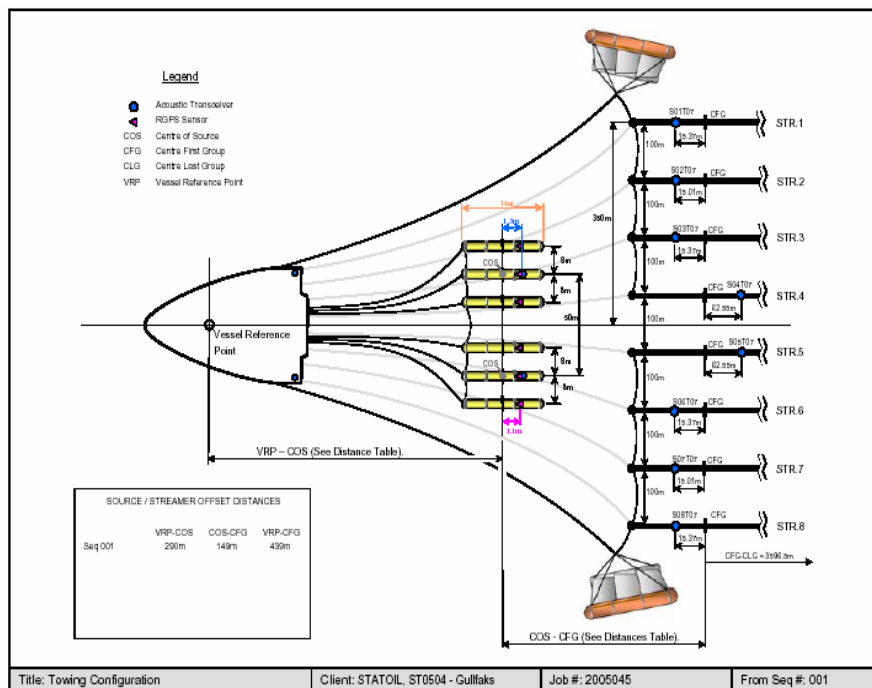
Legend

Acoustic Transceiver
RGPS Sensor
COS Centre of Source
CFG Centre First Group
CLG Centre Last Group
VRP Vessel Reference Point

S01T07 CFG
15.37m
STR.1
100m
S02T07 CFG
15.01m
STR.2
100m
350m
S03T07 CFG
15.37m
STR.3
100m
CFG S04T07
62.65m
STR.4
100m
CFG S05T07
62.65m
STR.5
100m
S06T07 CFG
15.37m
STR.6
100m
S07T07 CFG
15.01m
STR.7
100m
S08T07 CFG
15.37m
STR.8
CFG-CLG = 3596.8m

14m
1.3m
COS
8m
8m
50m
8m
COS
8m
1.1m

Vessel Reference Point

VRP – COS (See Distance Table).

SOURCE / STREAMER OFFSET DISTANCES

| | VRP-COS | COS-CFG | VRP-CFG |
|---|---|---|---|
| Seq 001 | 290m | 149m | 439m |

COS - CFG (See Distances Table).

Title: Towing Configuration | Client: STATOIL, ST0504 - Gullfaks | Job #: 2005045 | From Seq #: 001